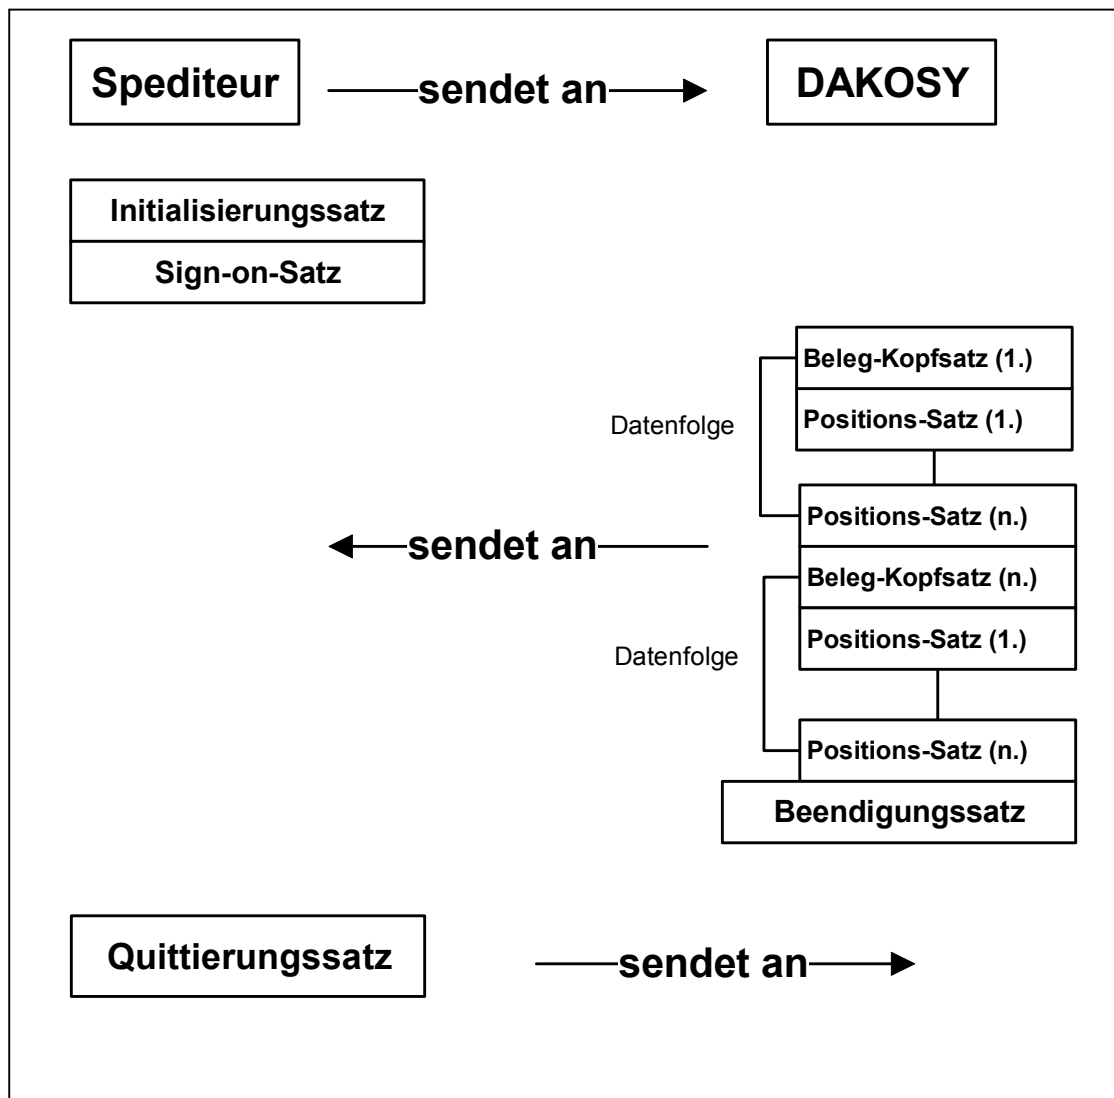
Spediteur

sendet an

DAKOSY

Initialisierungssatz

Sign-on-Satz

Datenfolge

Beleg-Kopfsatz (1.)

Positions-Satz (1.)

Positions-Satz (n.)

sendet an

Datenfolge

Beleg-Kopfsatz (n.)

Positions-Satz (1.)

Positions-Satz (n.)

Beendigungssatz

Quittierungssatz

sendet an